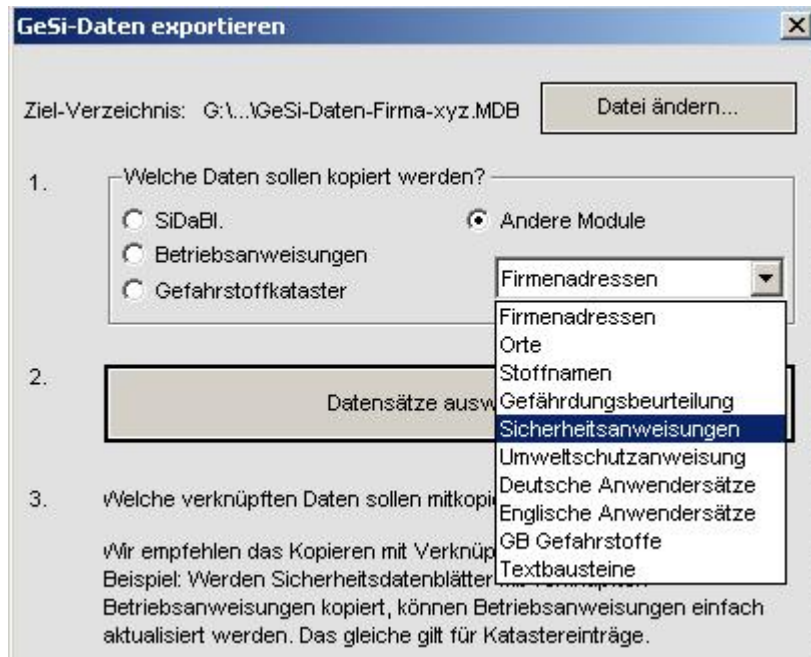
GeSi-Daten exportieren

Ziel-Verzeichnis: G:\...\GeSi-Daten-Firma-xyz.MDB

Datei ändern...

1. Welche Daten sollen kopiert werden?

SiDaBl.

Betriebsanweisungen

Gefahrstoffkataster

Andere Module

Firmenadressen

Firmenadressen
Orte
Stoffnamen
Gefährdungsbeurteilung
Sicherheitsanweisungen
Umweltschutzanweisung
Deutsche Anwendersätze
Englische Anwendersätze
GB Gefahrstoffe
Textbausteine

2. Datensätze ausw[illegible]

3. Welche verknüpften Daten sollen mitkopi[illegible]

Wir empfehlen das Kopieren mit Verknüp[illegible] Beispiel: Werden Sicherheitsdatenblätter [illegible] Betriebsanweisungen kopiert, können Betriebsanweisungen einfach aktualisiert werden. Das gleiche gilt für Katastereinträge.